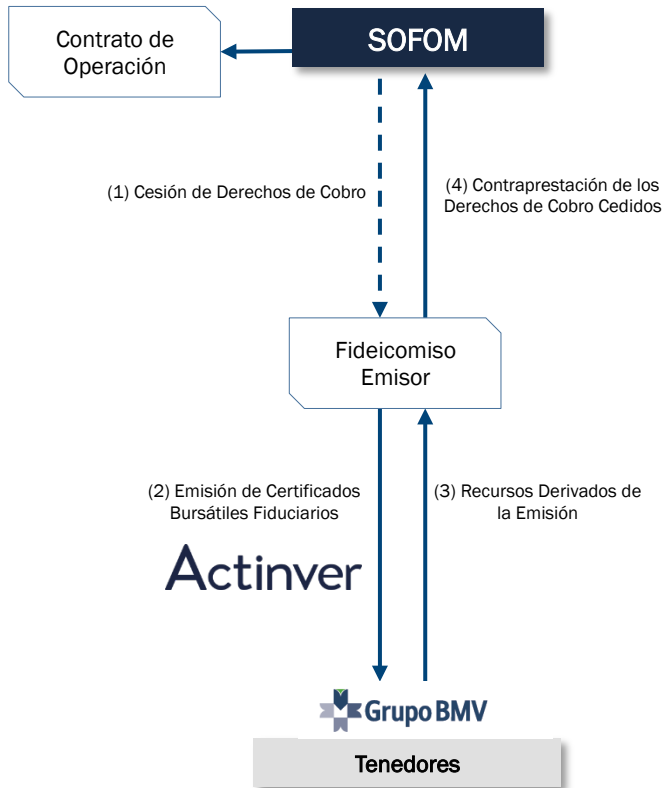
Contrato de Operación

SOFOM

(1) Cesión de Derechos de Cobro

(4) Contraprestación de los Derechos de Cobro Cedidos

Fideicomiso Emisor

(2) Emisión de Certificados Bursátiles Fiduciarios

(3) Recursos Derivados de la Emisión

Actinver

Grupo BMV

Tenedores